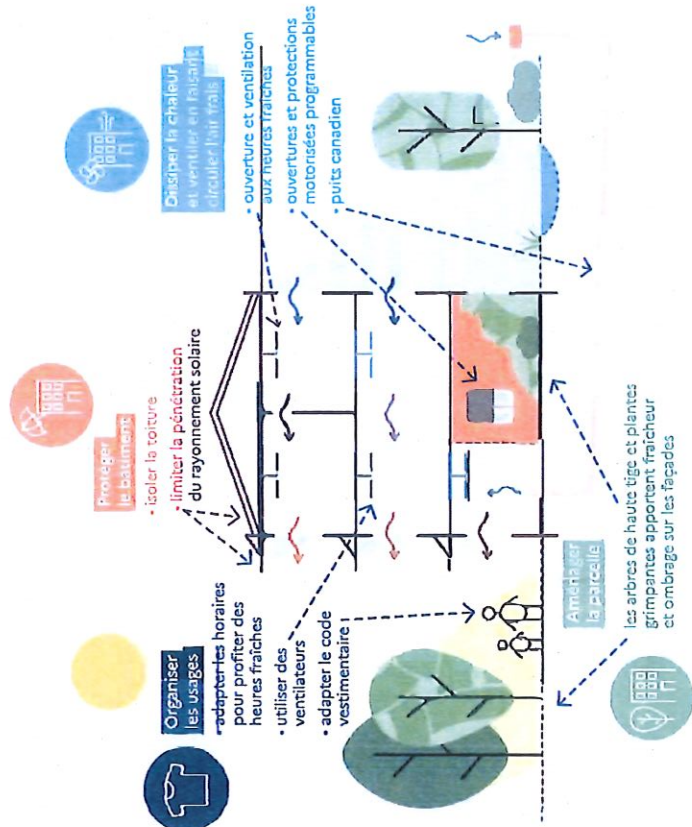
Organiser les usages

• adapter les horaires pour profiter des heures fraîches

• utiliser des ventilateurs

• adapter le code vestimentaire

Protéger le bâtiment

• isoler la toiture

• limiter la pénétration du rayonnement solaire

Dissiper la chaleur et ventiler en faisant circuler l'air frais

• ouverture et ventilation aux heures fraîches

• ouvertures et protections motorisées programmables

• puits canadien

Aménager la parcelle

les arbres de haute tige et plantes grimpantes apportent fraîcheur et ombrage sur les façades